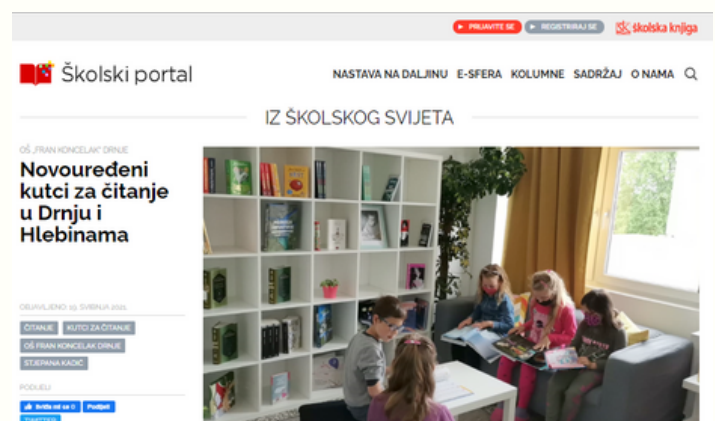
PRIJAVITE SE REGISTRIRAJ SE školska knjiga

Školski portal

NASTAVA NA DALJINU E-SFERA KOLUMNE SADRŽAJ O NAMA

IZ ŠKOLSKOG SVIJETA

OŠ „FRAN KONCELAK" DRNJE

Novouređeni kutci za čitanje u Drnju i Hlebinama

OBJAVLJENO 19. SVIBNJA 2021.

ČITANJE KUTCI ZA ČITANJE OŠ FRAN KONCELAK DRNJE STJEPANA KADIĆ

PODIJELI

Sviđa mi se 0 Podijeli

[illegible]